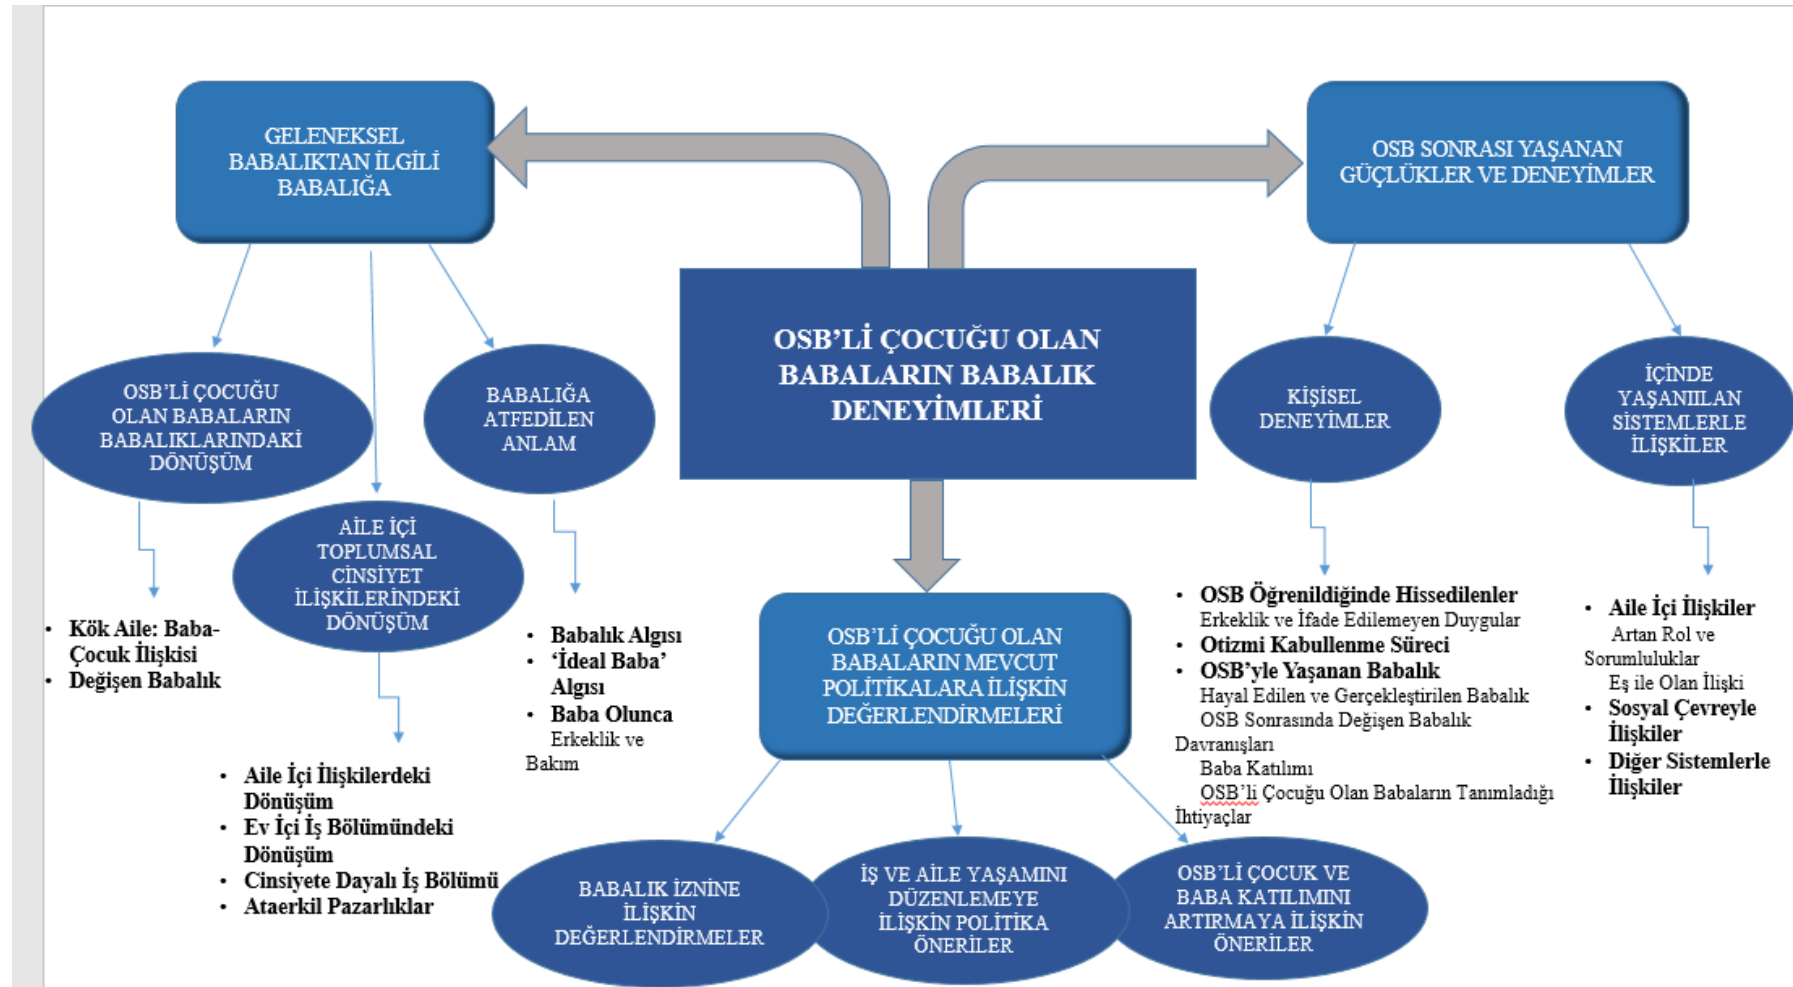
GELENEKSEL BABALIKTAN İLGİLİ BABALIĞA

OSB SONRASI YAŞANAN GÜÇLÜKLER VE DENEYİMLER

OSB'Lİ ÇOCUĞU OLAN BABALARIN BABALIK DENEYİMLERİ

OSB'Lİ ÇOCUĞU OLAN BABALARIN BABALIKLARINDAKİ DÖNÜŞÜM

BABALIĞA ATFEDİLEN ANLAM

KİŞİSEL DENEYİMLER

İÇİNDE YAŞANILAN SİSTEMLERLE İLİŞKİLER

AİLE İÇİ TOPLUMSAL CİNSİYET İLİŞKİLERİNDEKİ DÖNÜŞÜM

- Kök Aile: Baba-Çocuk İlişkisi
- Değişen Babalık

- Babalık Algısı
- 'İdeal Baba' Algısı
- Baba Olunca
Erkeklik ve Bakım

OSB'Lİ ÇOCUĞU OLAN BABALARIN MEVCUT POLİTİKALARA İLİŞKİN DEĞERLENDİRMELERİ

- OSB Öğrenildiğinde Hissedilenler
Erkeklik ve İfade Edilemeyen Duygular
- Otizmi Kabullenme Süreci
- OSB'yle Yaşanan Babalık
Hayal Edilen ve Gerçekleştirilen Babalık
OSB Sonrasında Değişen Babalık Davranışları
Baba Katılımı
OSB'li Çocuğu Olan Babaların Tanımladığı İhtiyaçlar

- Aile İçi İlişkiler
Artan Rol ve Sorumluluklar
Eş ile Olan İlişki
- Sosyal Çevreyle İlişkiler
- Diğer Sistemlerle İlişkiler

- Aile İçi İlişkilerdeki Dönüşüm
- Ev İçi İş Bölümündeki Dönüşüm
- Cinsiyete Dayalı İş Bölümü
- Ataerkil Pazarlıklar

BABALIK İZNİNE İLİŞKİN DEĞERLENDİRMELER

İŞ VE AİLE YAŞAMINI DÜZENLEMEYE İLİŞKİN POLİTİKA ÖNERİLER

OSB'Lİ ÇOCUK VE BABA KATILIMINI ARTIRMAYA İLİŞKİN ÖNERİLER